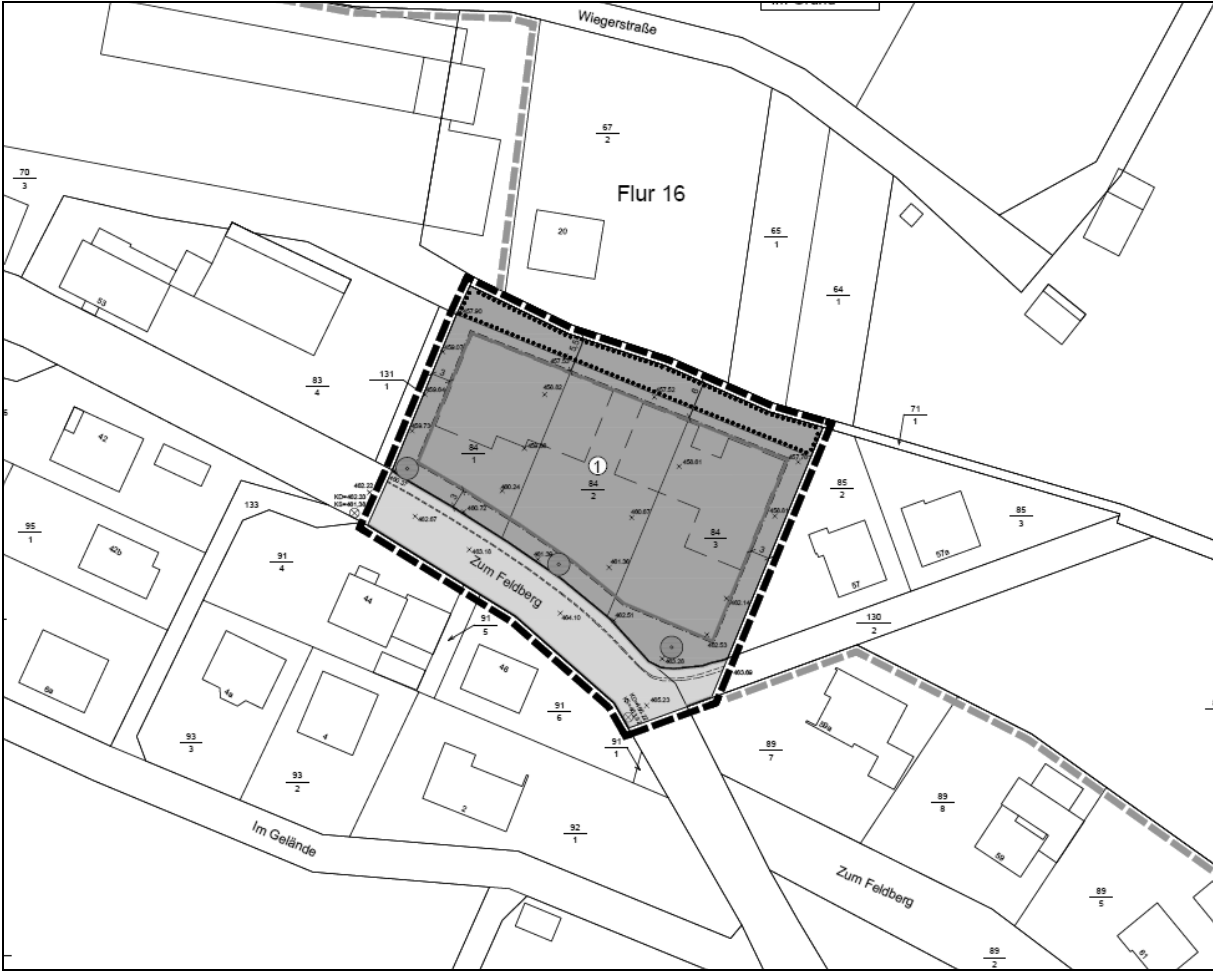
Wiegerstraße

Flur 16

$\frac{67}{2}$

20

$\frac{70}{3}$

$\frac{65}{1}$

$\frac{64}{1}$

53

$\frac{83}{4}$

$\frac{131}{1}$

42

$\frac{84}{1}$

1

$\frac{84}{2}$

$\frac{84}{3}$

$\frac{71}{1}$

$\frac{85}{2}$

$\frac{85}{3}$

57

57a

133

$\frac{95}{1}$

42b

$\frac{91}{4}$

44

Zum Feldberg

$\frac{91}{5}$

46

$\frac{130}{2}$

4a

4

$\frac{91}{6}$

$\frac{91}{1}$

$\frac{93}{3}$

$\frac{93}{2}$

2

$\frac{89}{7}$

$\frac{89}{8}$

59

$\frac{92}{1}$

Im Gelände

Zum Feldberg

$\frac{89}{5}$

61

$\frac{89}{2}$

KD=462.33
KS=461.38

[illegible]